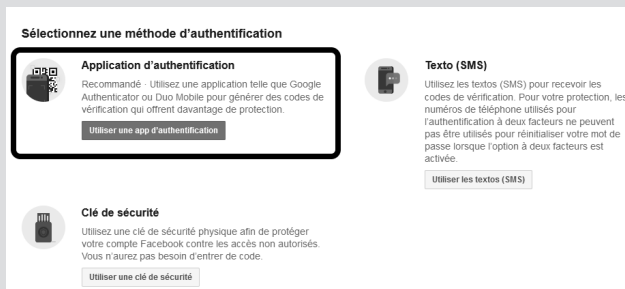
Sélectionnez une méthode d'authentification

Application d'authentification

Recommandé · Utilisez une application telle que Google Authenticator ou Duo Mobile pour générer des codes de vérification qui offrent davantage de protection.

Utiliser une app d'authentification

Texto (SMS)

Utilisez les textos (SMS) pour recevoir les codes de vérification. Pour votre protection, les numéros de téléphone utilisés pour l'authentification à deux facteurs ne peuvent pas être utilisés pour réinitialiser votre mot de passe lorsque l'option à deux facteurs est activée.

Utiliser les textos (SMS)

Clé de sécurité

Utilisez une clé de sécurité physique afin de protéger votre compte Facebook contre les accès non autorisés. Vous n'aurez pas besoin d'entrer de code.

Utiliser une clé de sécurité